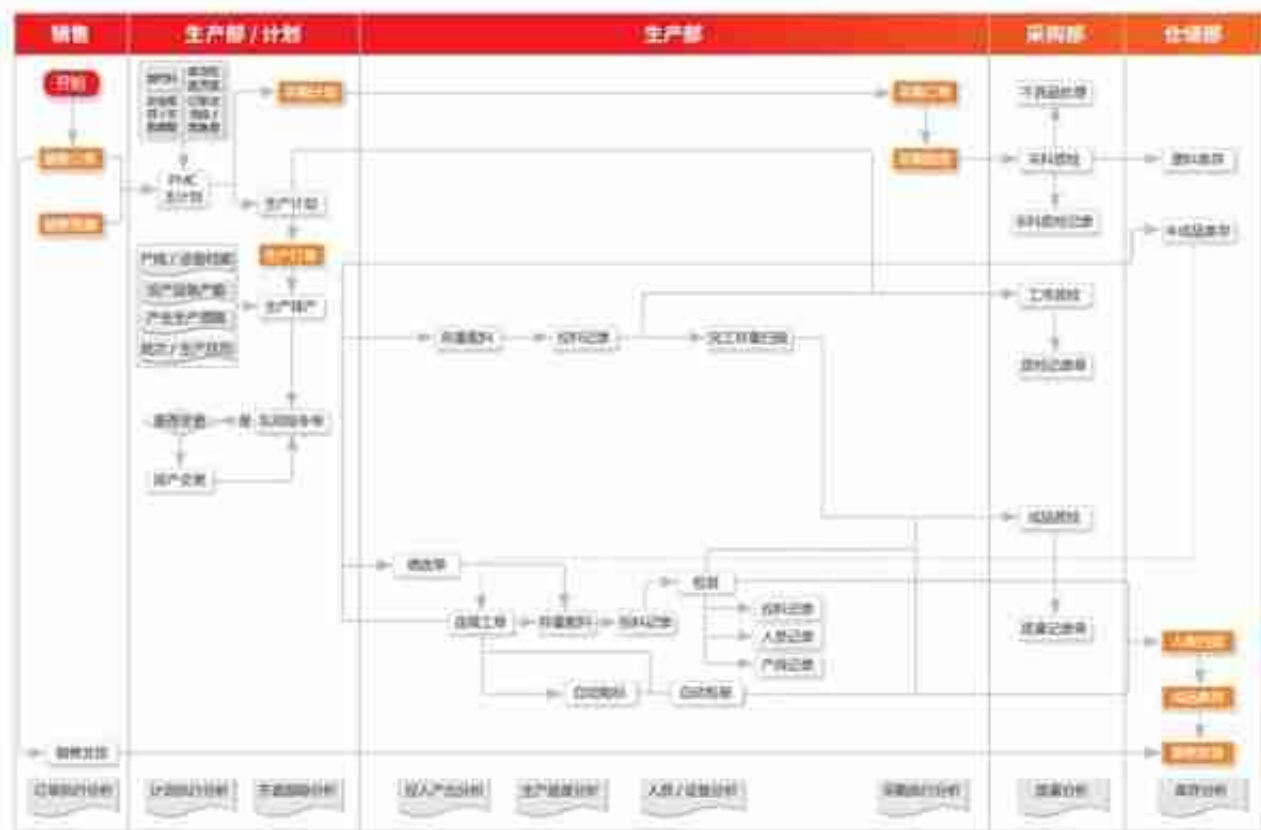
销售

生产部 / 计划

生产部

采购部

仓储部

开始

PMC
主计划

生产计划

生产计划

生产排产

产线 / 设备档案

生产设备产能

产品生产周期

班次 / 生产日历

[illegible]

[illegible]

生产计划

生产计划

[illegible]

来料检验

来料检验记录

物料库存

半成品库存

工序检验

质检记录表

成品检验

质量记录表

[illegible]

投料记录

完工并报工单

调度单

工序报工

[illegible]

投料记录

检验

投料记录

人员记录

产品记录

自检检验

自检报告

生产计划

人员分析

订单执行分析

计划执行分析

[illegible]

投入产出分析

生产进度分析

人员 / 设备分析

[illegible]

质量分析

库存分析